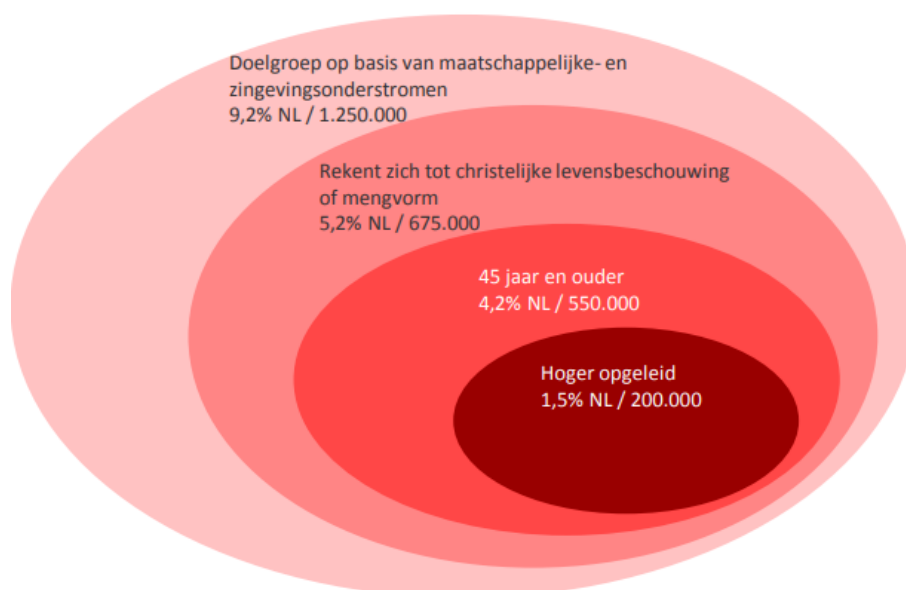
Doelgroep op basis van maatschappelijke- en zingevingsonderstromen
9,2% NL / 1.250.000

Rekent zich tot christelijke levensbeschouwing of mengvorm
5,2% NL / 675.000

45 jaar en ouder
4,2% NL / 550.000

Hoger opgeleid
1,5% NL / 200.000